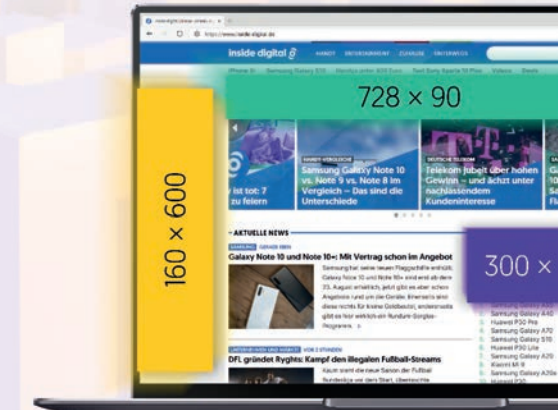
inside digital

HANDY ENTERTAINMENT ZUHAUSE UNTERWEGS

728 × 90

160 × 600

300 ×

ist tot: 7 zu feiern

HANDY-VERGLEICHE

Samsung Galaxy Note 10 vs. Note 9 vs. Note 8 im Vergleich – Das sind die Unterschiede

DEUTSCHE TELEKOM

Telekom jubelt über hohen Gewinn – und ächzt unter nachlassendem Kundeninteresse

– AKTUELLE NEWS –

Galaxy Note 10 und Note 10+: Mit Vertrag schon im Angebot

DFL gründet Ryghts: Kampf den illegalen Fußball-Streams

Samsung Galaxy A40
Huawei P30 Pro
Samsung Galaxy A70
Samsung Galaxy S10
Huawei P30 Lite
Samsung Galaxy A20
Xiaomi Mi 9
Samsung Galaxy A20e
Huawei P30